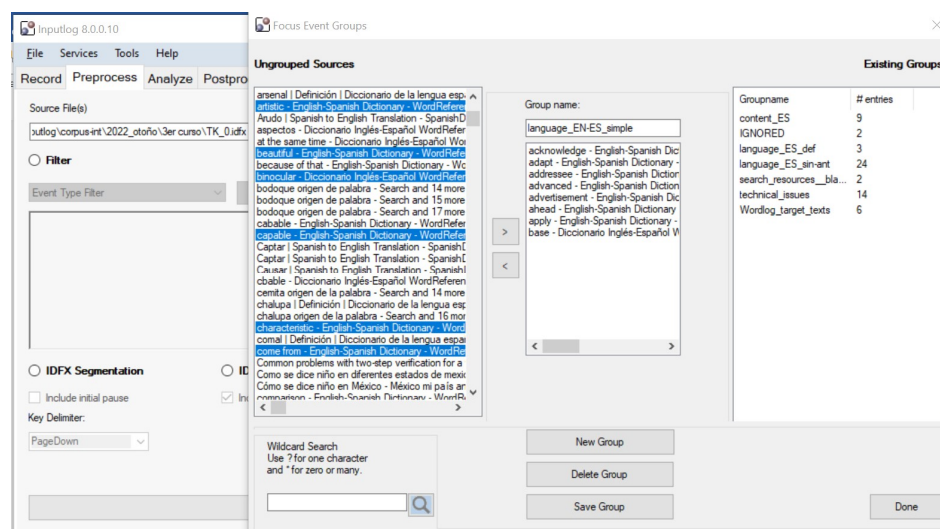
Inputlog 8.0.0.10

File Services Tools Help

Record Preprocess Analyze Postpro

Source File(s)

)utlog\corpus-int\2022_otoño\3er curso\TK_0.idfx

Filter

Event Type Filter

IDFX Segmentation

ID

Include initial pause

Key Delimiter:

PageDown

Focus Event Groups

Ungrouped Sources

arsenal | Definición | Diccionario de la lengua esp
artistic - English-Spanish Dictionary - WordRefer
Arudo | Spanish to English Translation - SpanishD
aspectos - Diccionario Inglés-Español WordRefer
at the same time - Diccionario Inglés-Español Wo
beautiful - English-Spanish Dictionary - WordRefe
because of that - English-Spanish Dictionary - Wo
binocular - Diccionario Inglés-Español WordRefer
bodoque origen de palabra - Search and 14 more
bodoque origen de palabra - Search and 15 more
bodoque origen de palabra - Search and 17 more
cabable - English-Spanish Dictionary - WordRefer
capable - English-Spanish Dictionary - WordRefer
Captar | Spanish to English Translation - SpanishD
Captar | Spanish to English Translation - SpanishD
Causar | Spanish to English Translation - Spanish
cbable - Diccionario Inglés-Español WordReferen
cemita origen de la palabra - Search and 14 more
chalupa | Definición | Diccionario de la lengua esp
chalupa origen de la palabra - Search and 16 mor
characteristic - English-Spanish Dictionary - Word
comal | Definición | Diccionario de la lengua espa
come from - English-Spanish Dictionary - WordRe
Common problems with two-step verification for a
Como se dice niño en diferentes estados de mexic
Cómo se dice niño en México - México mi país ar
comparison - English-Spanish Dictionary - WordR

Group name:

language_EN-ES_simple

acknowledge - English-Spanish Dic
adapt - English-Spanish Dictionary -
addressee - English-Spanish Dictio
advanced - English-Spanish Diction
advertisement - English-Spanish Dic
ahead - English-Spanish Dictionary
apply - English-Spanish Dictionary -
base - Diccionario Inglés-Español W

>

<

Existing Groups

| Groupname | # entries |
|---|---|
| content_ES | 9 |
| IGNORED | 2 |
| language_ES_def | 3 |
| language_ES_sin-ant | 24 |
| search_resources__bla... | 2 |
| technical_issues | 14 |
| Wordlog_target_texts | 6 |

Wildcard Search
Use ? for one character and * for zero or many.

New Group

Delete Group

Save Group

Done